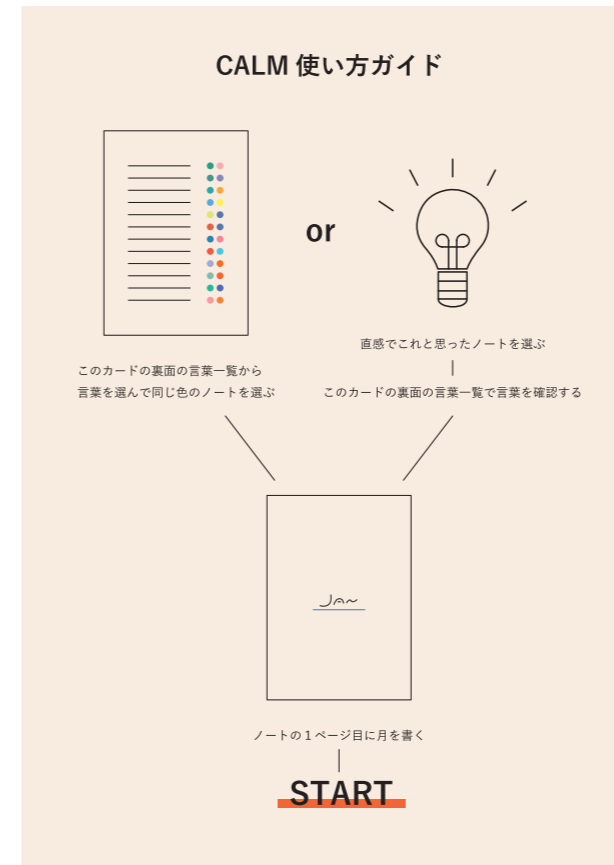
CALM 使い方ガイド

or

このカードの裏面の言葉一覧から
言葉を選んで同じ色のノートを選ぶ

直感でこれと思ったノートを選ぶ

このカードの裏面の言葉一覧で言葉を確認する

Jan

ノートの１ページ目に月を書く

START